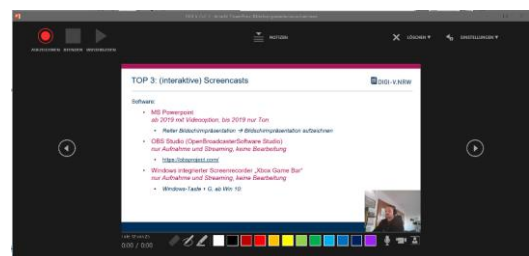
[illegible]

AUFZEICHNEN BEENDEN WIEDERGEBEN

NOTIZEN

LÖSCHEN

EINSTELLUNGEN

TOP 3: (interaktive) Screencasts

DIGI-V.NRW

Software:

- MS Powerpoint
ab 2019 mit Videooption, bis 2019 nur Ton
  - Reiter Bildschirmpräsentation → Bildschirmpräsentation aufzeichnen
- OBS Studio (OpenBroadcasterSoftware Studio)
nur Aufnahme und Streaming, keine Bearbeitung
  - https://obsproject.com/
- Windows integrierter Screenrecorder „Xbox Game Bar"
nur Aufnahme und Streaming, keine Bearbeitung
  - Windows-Taste + G, ab Win 10

Folie 13 von 25
0:00 / 0:00